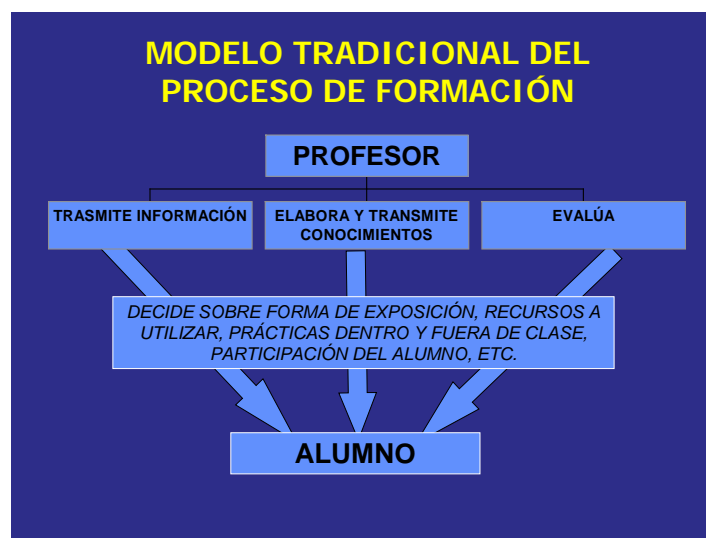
MODELO TRADICIONAL DEL PROCESO DE FORMACIÓN

PROFESOR

TRASMITE INFORMACIÓN

ELABORA Y TRANSMITE CONOCIMIENTOS

EVALÚA

DECIDE SOBRE FORMA DE EXPOSICIÓN, RECURSOS A UTILIZAR, PRÁCTICAS DENTRO Y FUERA DE CLASE, PARTICIPACIÓN DEL ALUMNO, ETC.

ALUMNO